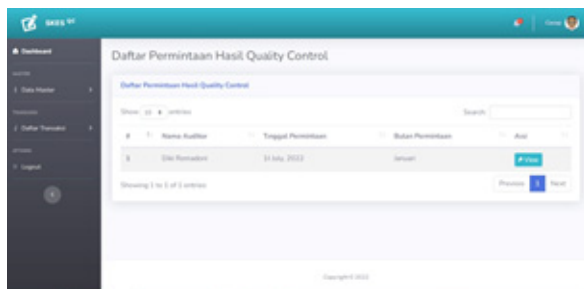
SKES QC

Dashboard

MASTER

Data Master

TRANSAKSI

Daftar Transaksi

SETTINGS

Logout

Daftar Permintaan Hasil Quality Control

Daftar Permintaan Hasil Quality Control

Show 10 entries

Search:

| # | Nama Auditor | Tanggal Permintaan | Bulan Permintaan | Aksi |
|---|---|---|---|---|
| 1 | Diki Ramadan | 11 July, 2022 | Januari | View |

Showing 1 to 1 of 1 entries

Previous 1 Next

Copyright © 2022